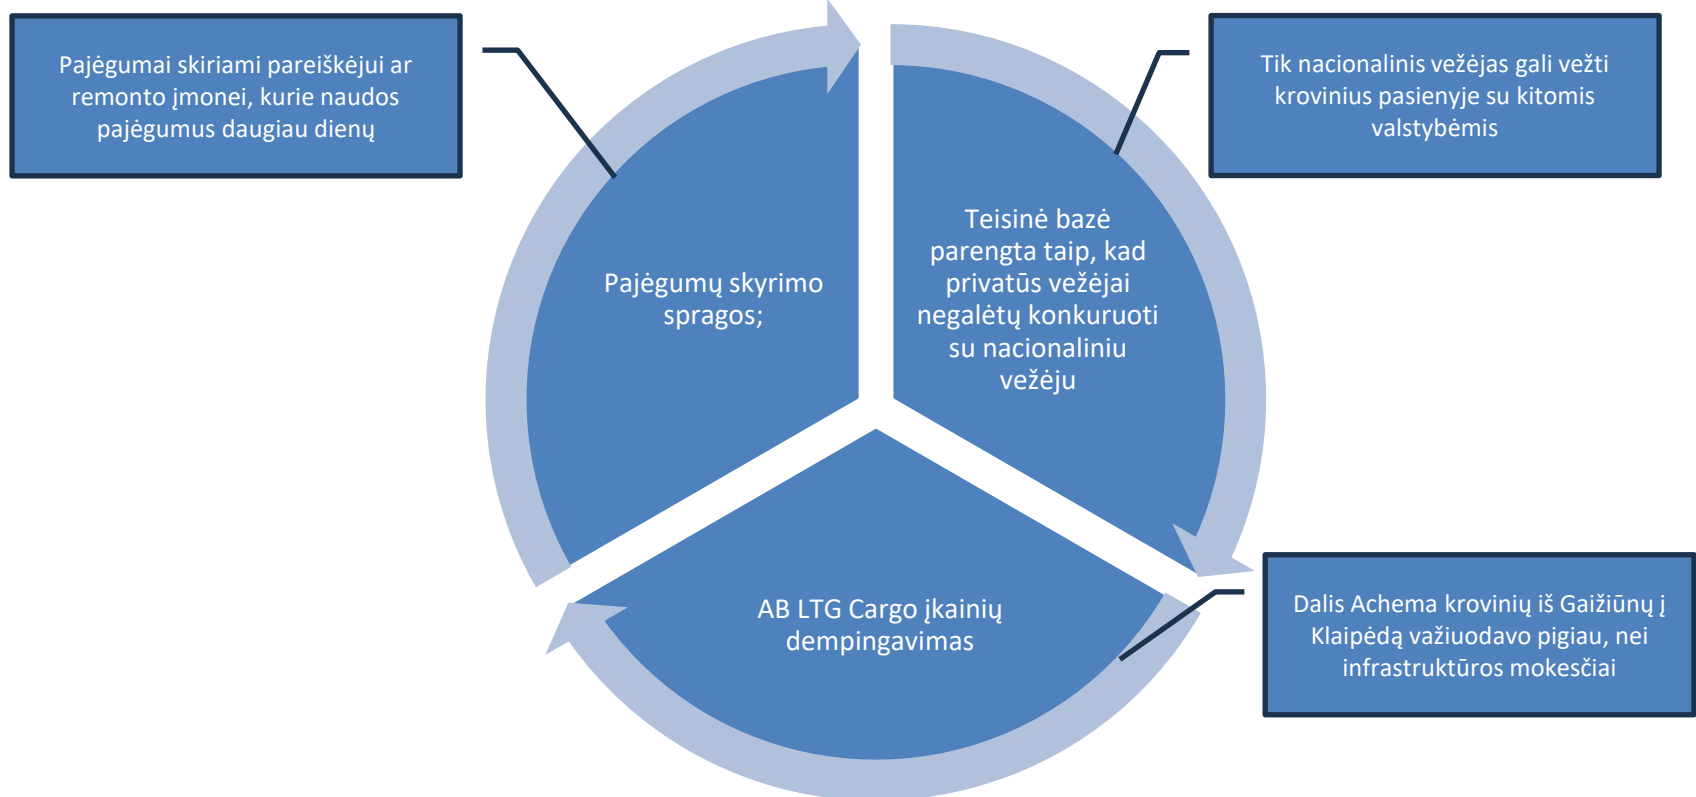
Pajėgumai skiriami pareiškėjui ar remonto įmonei, kurie naudos pajėgumus daugiau dienų

Tik nacionalinis vežėjas gali vežti krovinius pasienyje su kitomis valstybėmis

Pajėgumų skyrimo spragos;

Teisinė bazė parengta taip, kad privatūs vežėjai negalėtų konkuruoti su nacionaliniu vežėju

AB LTG Cargo įkainių dempingavimas

Dalis Achema krovinių iš Gaižiūnų į Klaipėdą važiuodavo pigiau, nei infrastruktūros mokesčiai